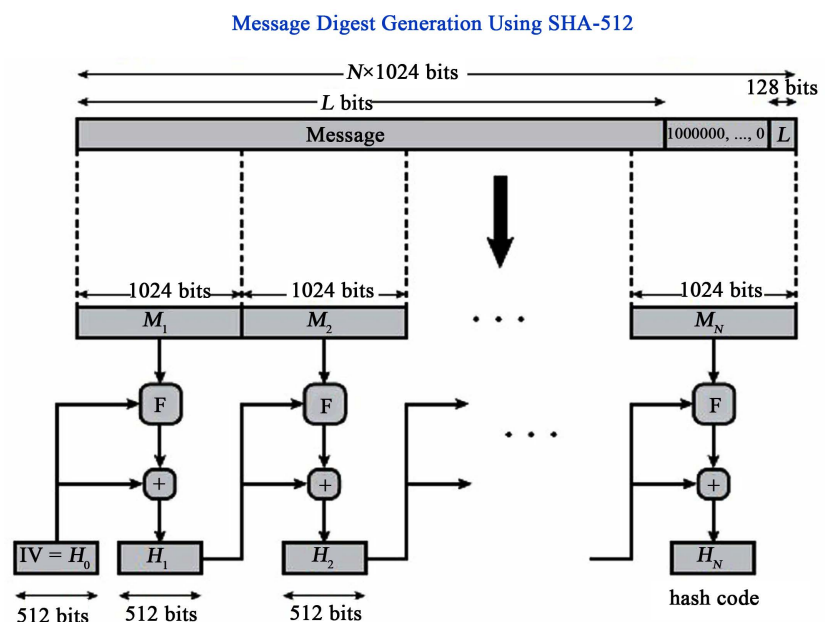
Message Digest Generation Using SHA-512

$N \times 1024$ bits

128 bits

$L$ bits

Message

1000000, ..., 0

$L$

1024 bits

1024 bits

1024 bits

$M_1$

$M_2$

. . .

$M_N$

F

F

F

+

+

+

. . .

IV = $H_0$

$H_1$

$H_2$

$H_N$

512 bits

512 bits

512 bits

hash code